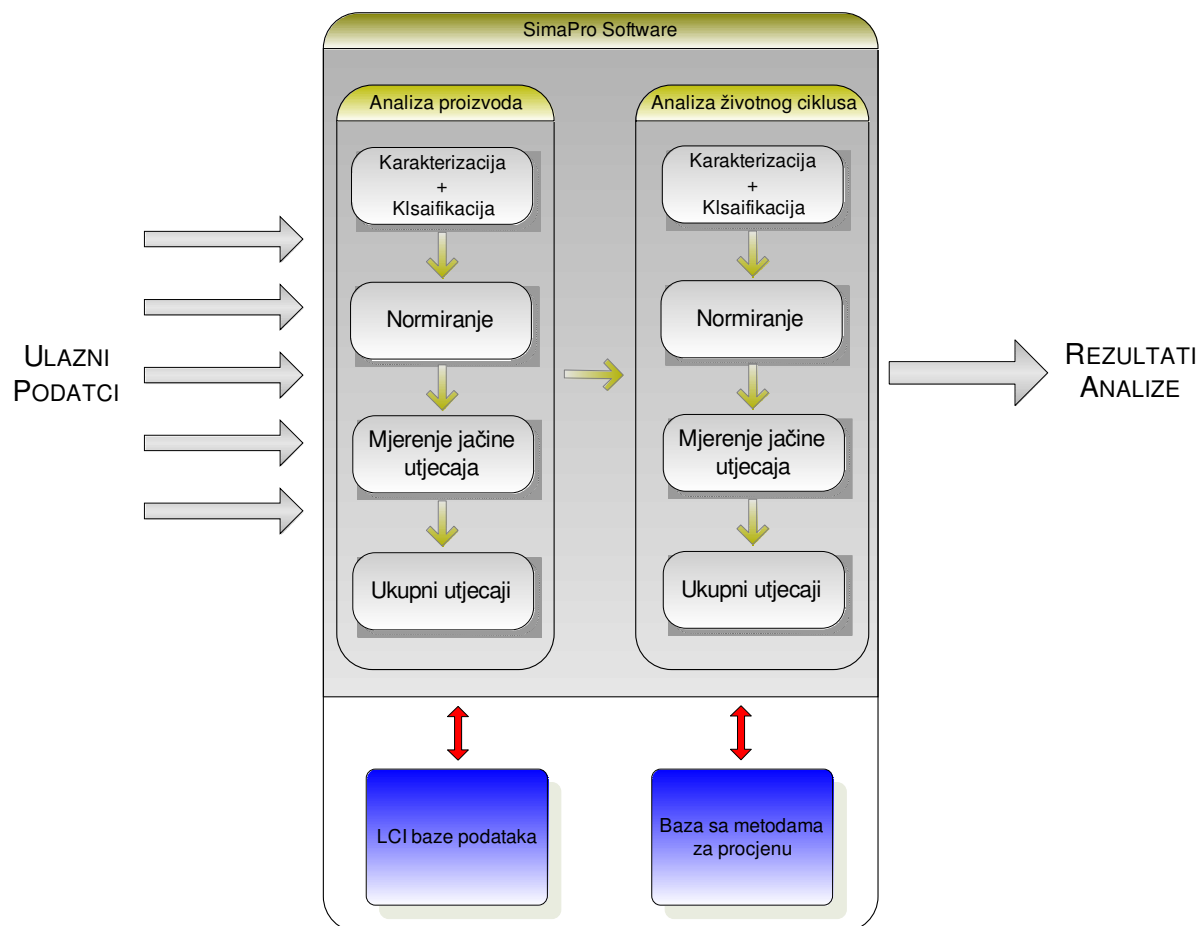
SimaPro Software

Ulazni Podatci

Analiza proizvoda

Karakterizacija + Klsaifikacija

Normiranje

Mjerenje jačine utjecaja

Ukupni utjecaji

Analiza životnog ciklusa

Karakterizacija + Klsaifikacija

Normiranje

Mjerenje jačine utjecaja

Ukupni utjecaji

Rezultati Analize

LCI baze podataka

Baza sa metodama za procjenu